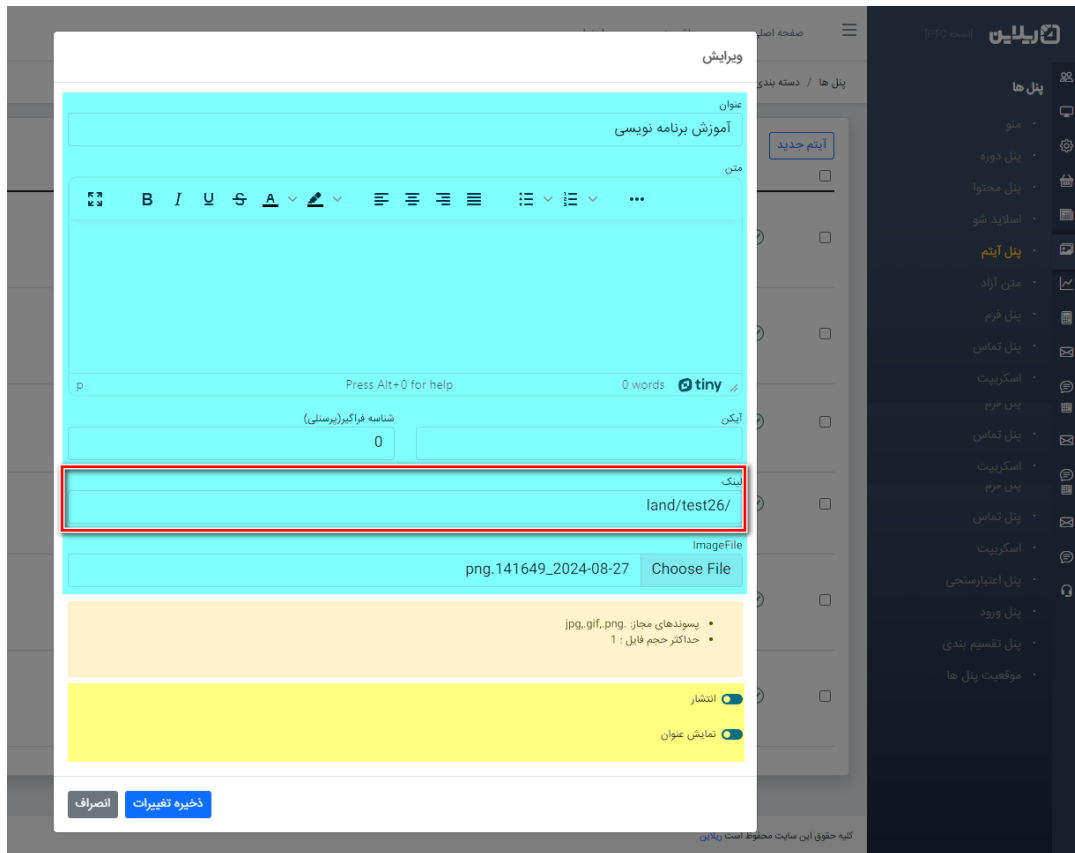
ریلاین [نسخه PTC]

پنل ها

منو
پنل دوره
پنل محتوا
اسلاید شو
پنل آیتم
متن آزاد
پنل فرم
پنل تماس
اسکریپت
پنل تماس
اسکریپت
پنل تماس
اسکریپت
پنل اعتبارسنجی
پنل ورود
پنل تقسیم بندی
موقعیت پنل ها

صفحه اصلی

پنل ها / دسته بندی

آیتم جدید

ویرایش

عنوان
آموزش برنامه نویسی

متن

B I U S A

p
Press Alt+0 for help
0 words
tiny

آیکن
شناسه فراگیر(پرسنلی)
0

لینک
/land/test26

ImageFile
Choose File
141649_2024-08-27.png

پسوندهای مجاز: .png,.gif,.jpg
حداکثر حجم فایل : 1

انتشار

نمایش عنوان

ذخیره تغییرات
انصراف

کلیه حقوق این سایت محفوظ است ریلاین